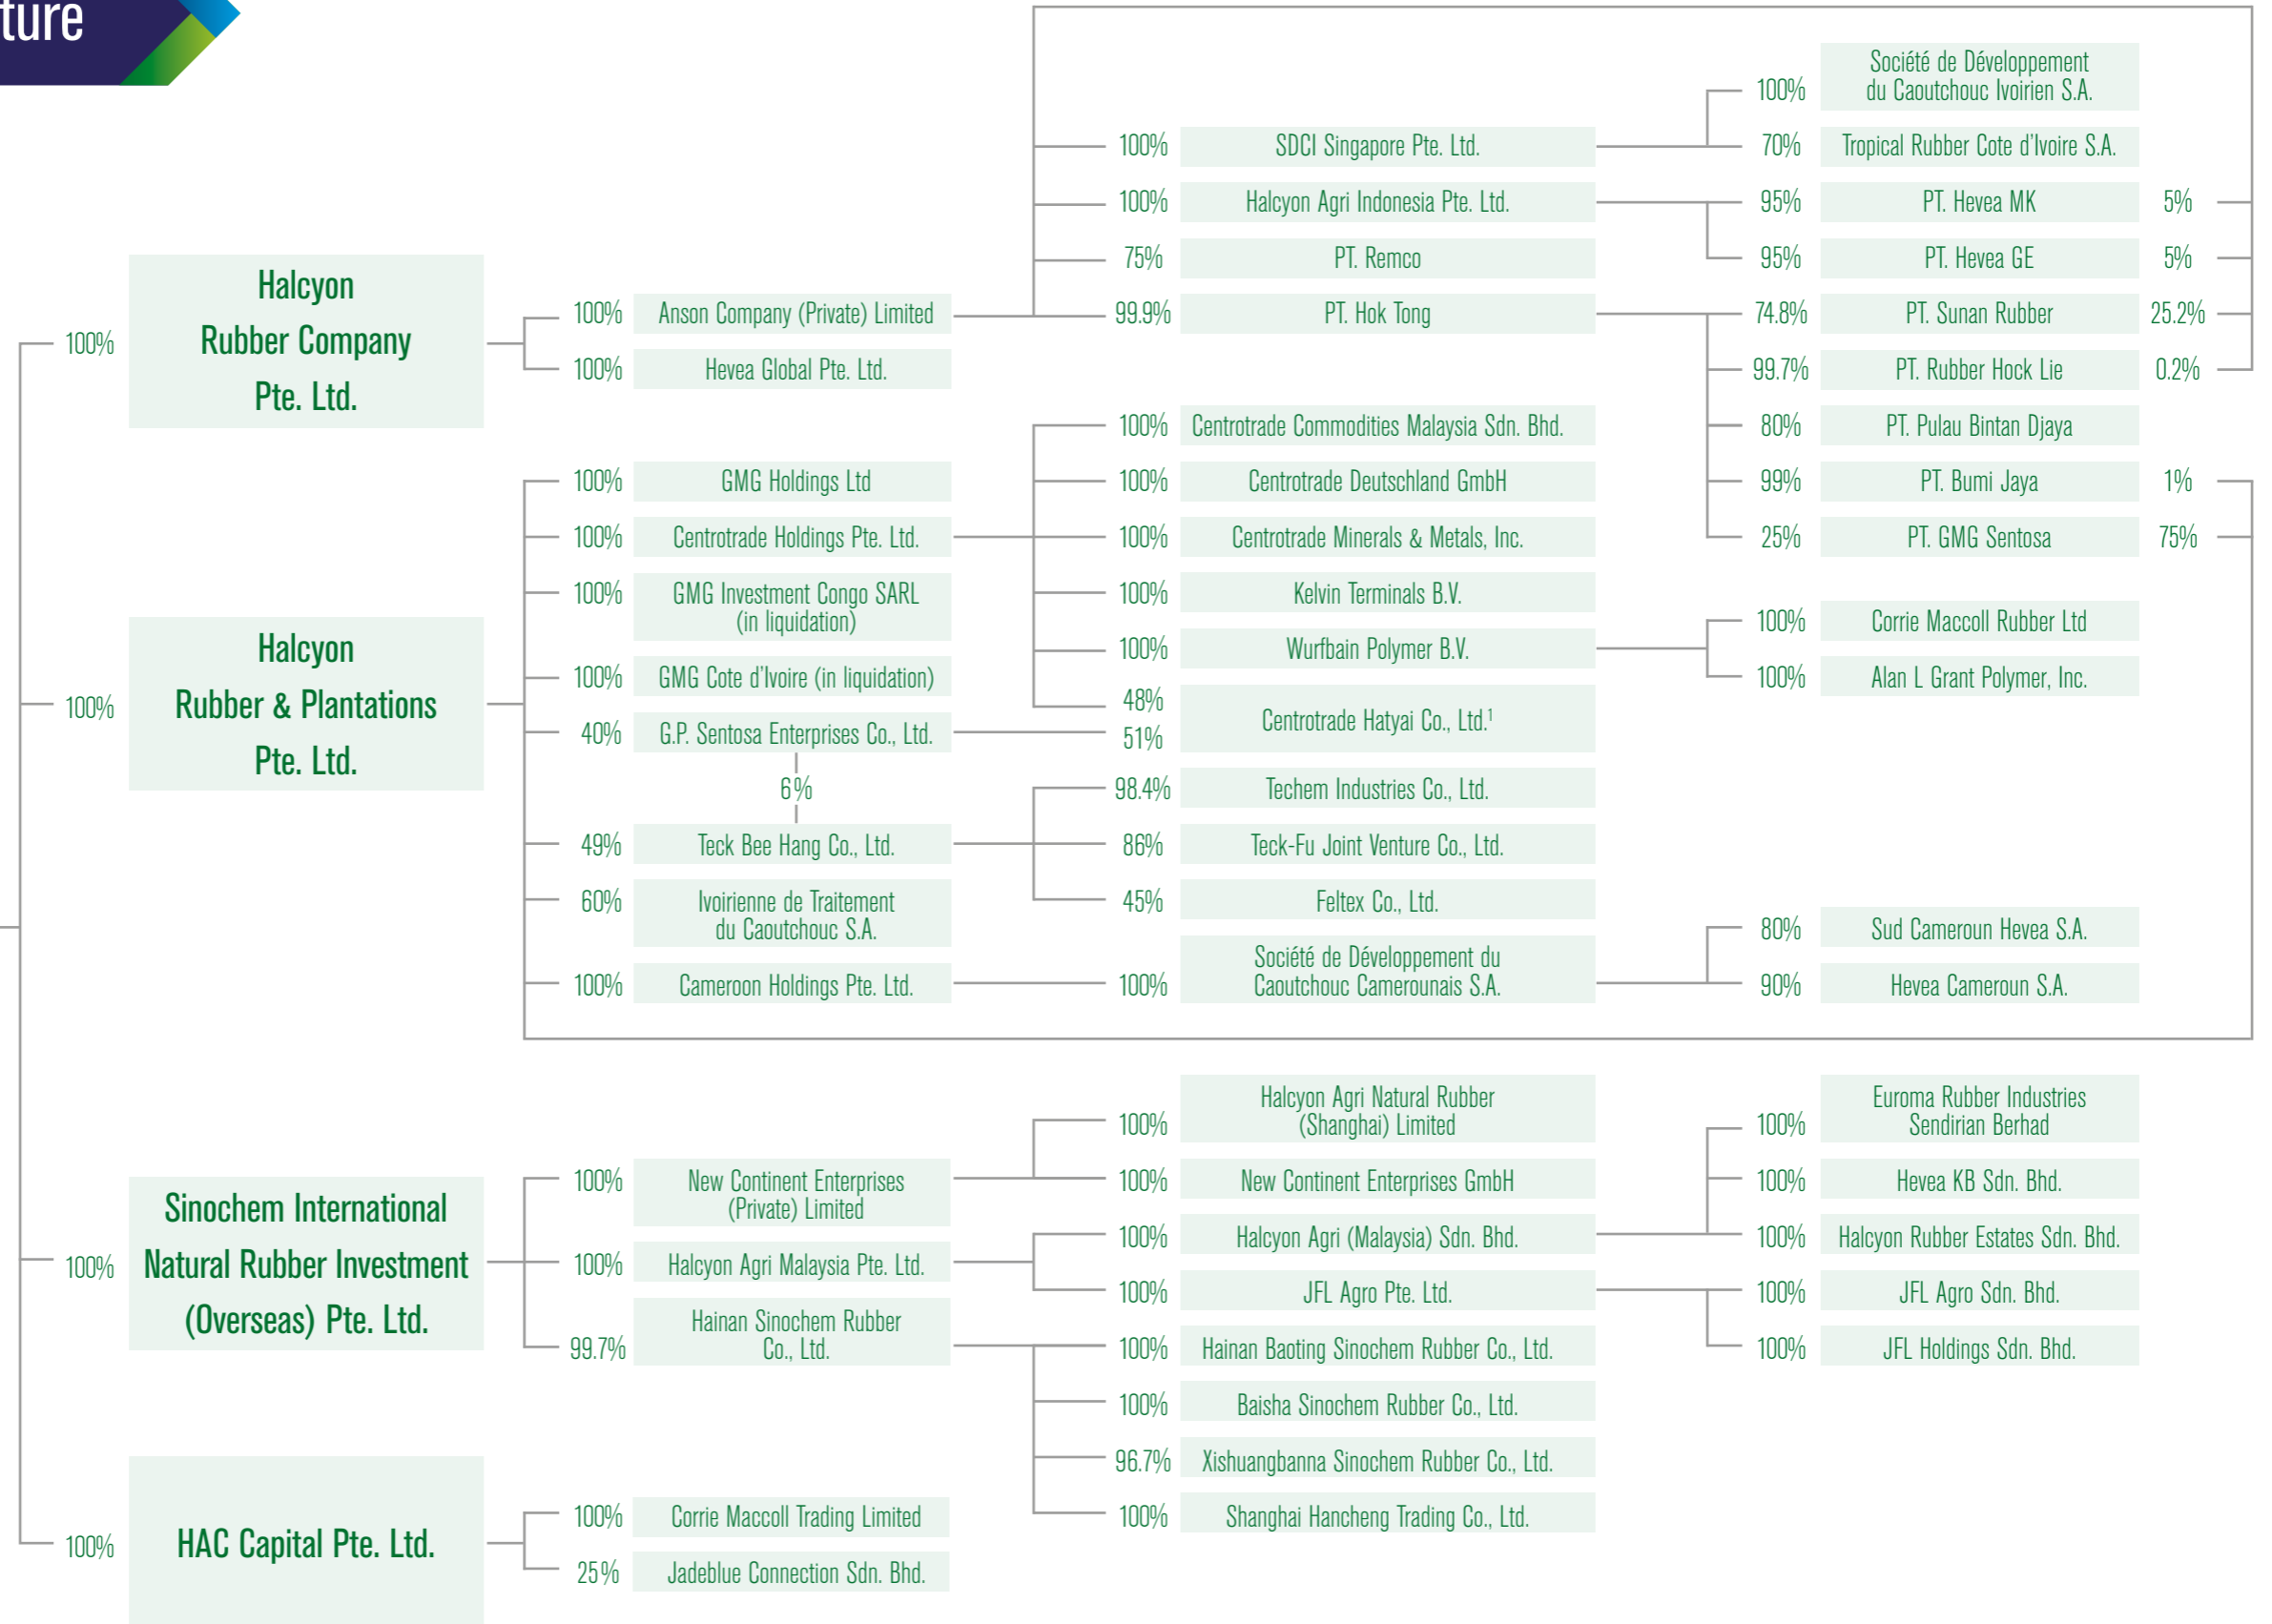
ture

100%
Halcyon Rubber Company Pte. Ltd.

100% Anson Company (Private) Limited
100% Hevea Global Pte. Ltd.

100% SDCI Singapore Pte. Ltd.
100% Halcyon Agri Indonesia Pte. Ltd.
75% PT. Remco
99.9% PT. Hok Tong

100% Société de Développement du Caoutchouc Ivoirien S.A.
70% Tropical Rubber Cote d'Ivoire S.A.
95% PT. Hevea MK 5%
95% PT. Hevea GE 5%
74.8% PT. Sunan Rubber 25.2%
99.7% PT. Rubber Hock Lie 0.2%
80% PT. Pulau Bintan Djaya
99% PT. Bumi Jaya 1%
25% PT. GMG Sentosa 75%

100%
Halcyon Rubber & Plantations Pte. Ltd.

100% GMG Holdings Ltd
100% Centrotrade Holdings Pte. Ltd.
100% GMG Investment Congo SARL (in liquidation)
100% GMG Cote d'Ivoire (in liquidation)
40% G.P. Sentosa Enterprises Co., Ltd.
6%
49% Teck Bee Hang Co., Ltd.
60% Ivoirienne de Traitement du Caoutchouc S.A.
100% Cameroon Holdings Pte. Ltd.

100% Centrotrade Commodities Malaysia Sdn. Bhd.
100% Centrotrade Deutschland GmbH
100% Centrotrade Minerals & Metals, Inc.
100% Kelvin Terminals B.V.
100% Wurfbain Polymer B.V.
48%
51% Centrotrade Hatyai Co., Ltd.$^1$
98.4% Techem Industries Co., Ltd.
86% Teck-Fu Joint Venture Co., Ltd.
45% Feltex Co., Ltd.
100% Société de Développement du Caoutchouc Camerounais S.A.

100% Corrie Maccoll Rubber Ltd
100% Alan L Grant Polymer, Inc.
80% Sud Cameroun Hevea S.A.
90% Hevea Cameroun S.A.

100%
Sinochem International Natural Rubber Investment (Overseas) Pte. Ltd.

100% New Continent Enterprises (Private) Limited
100% Halcyon Agri Malaysia Pte. Ltd.
99.7% Hainan Sinochem Rubber Co., Ltd.

100% Halcyon Agri Natural Rubber (Shanghai) Limited
100% New Continent Enterprises GmbH
100% Halcyon Agri (Malaysia) Sdn. Bhd.
100% JFL Agro Pte. Ltd.
100% Hainan Baoting Sinochem Rubber Co., Ltd.
100% Baisha Sinochem Rubber Co., Ltd.
96.7% Xishuangbanna Sinochem Rubber Co., Ltd.
100% Shanghai Hancheng Trading Co., Ltd.

100% Euroma Rubber Industries Sendirian Berhad
100% Hevea KB Sdn. Bhd.
100% Halcyon Rubber Estates Sdn. Bhd.
100% JFL Agro Sdn. Bhd.
100% JFL Holdings Sdn. Bhd.

100%
HAC Capital Pte. Ltd.

100% Corrie Maccoll Trading Limited
25% Jadeblue Connection Sdn. Bhd.